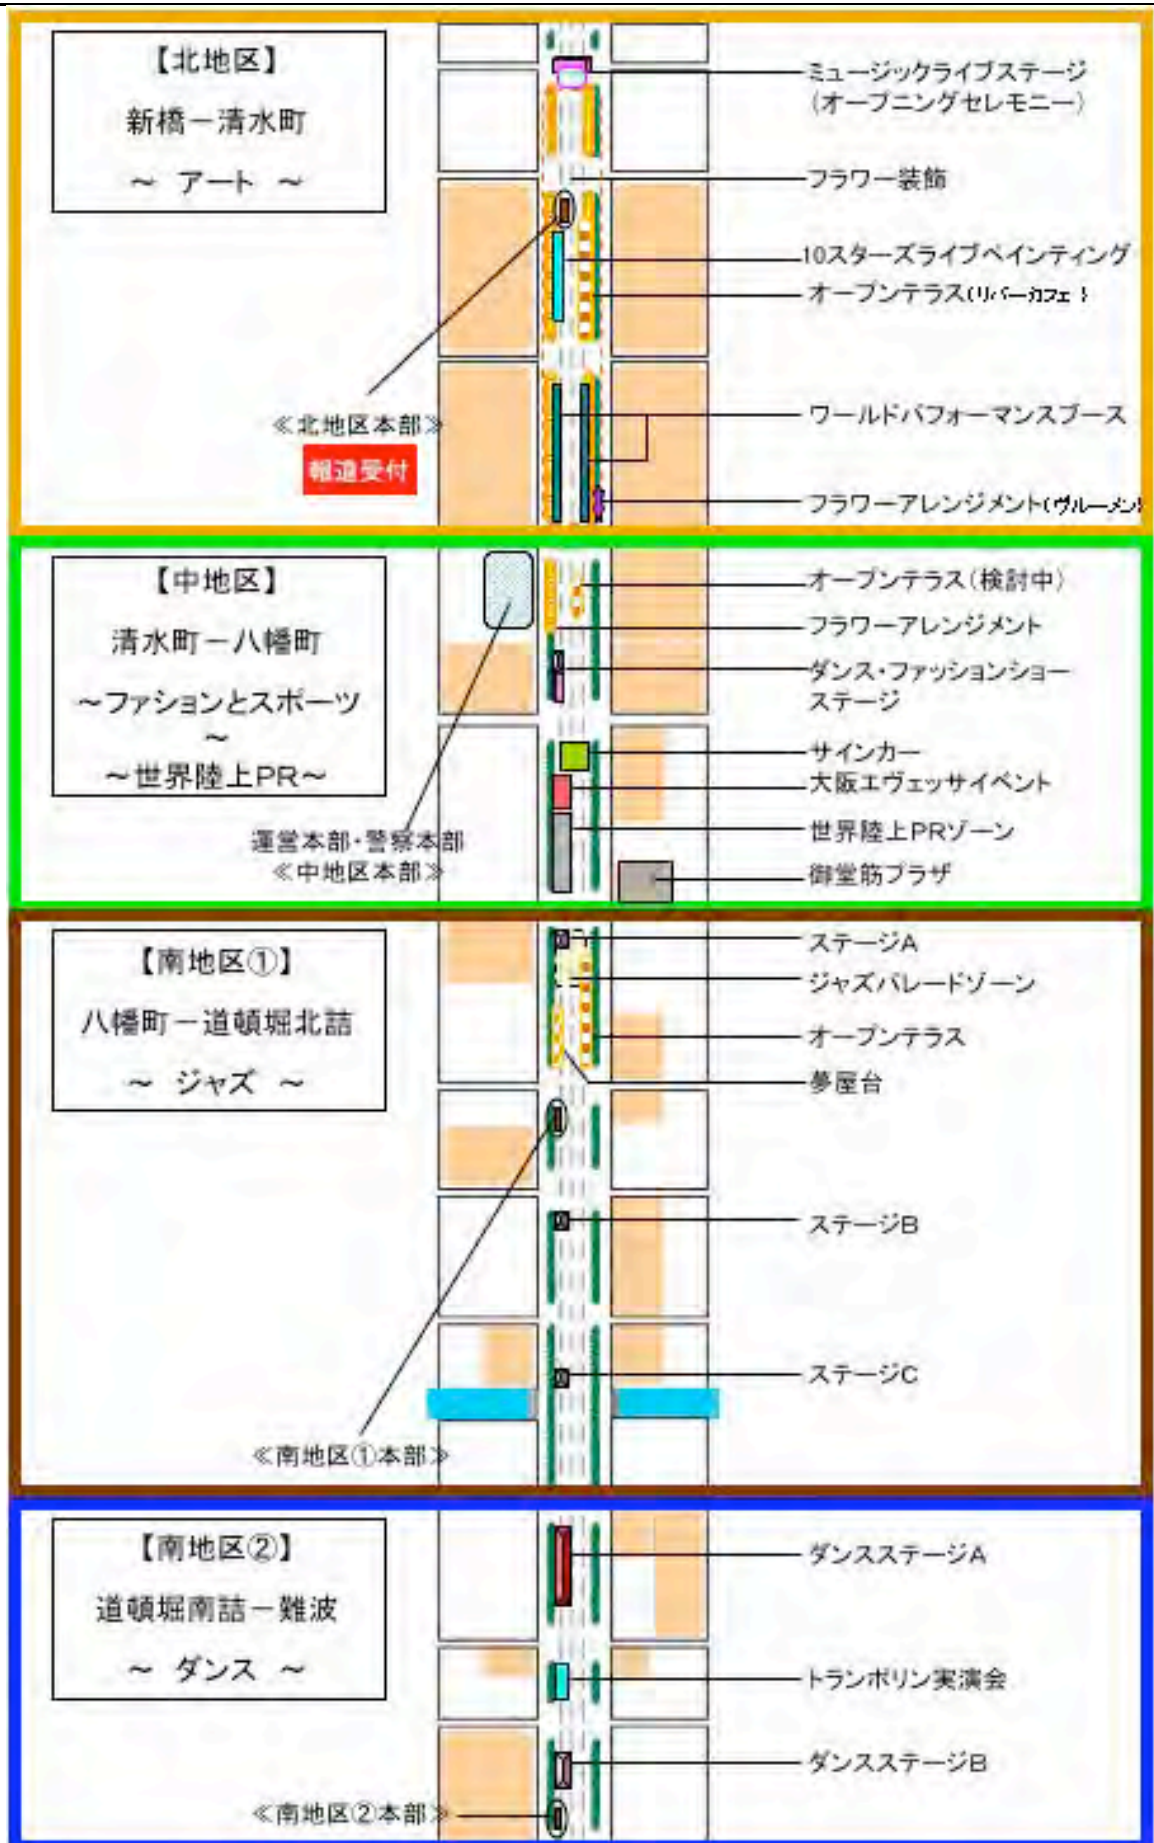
【北地区】
新橋－清水町
～ アート ～

ミュージックライブステージ（オープニングセレモニー）
フラワー装飾
10スターズライブペインティング
オープンテラス（リバーカフェ）
≪北地区本部≫
報道受付
ワールドパフォーマンスブース
フラワーアレンジメント（ヴルーメン）

【中地区】
清水町－八幡町
～ファションとスポーツ～
～世界陸上PR～

オープンテラス（検討中）
フラワーアレンジメント
ダンス・ファッションショーステージ
サインカー
大阪エヴェッサイベント
運営本部・警察本部
≪中地区本部≫
世界陸上PRゾーン
御堂筋プラザ

【南地区①】
八幡町－道頓堀北詰
～ ジャズ ～

ステージA
ジャズパレードゾーン
オープンテラス
夢屋台
ステージB
ステージC
≪南地区①本部≫

【南地区②】
道頓堀南詰－難波
～ ダンス ～

ダンスステージA
トランポリン実演会
ダンスステージB
≪南地区②本部≫